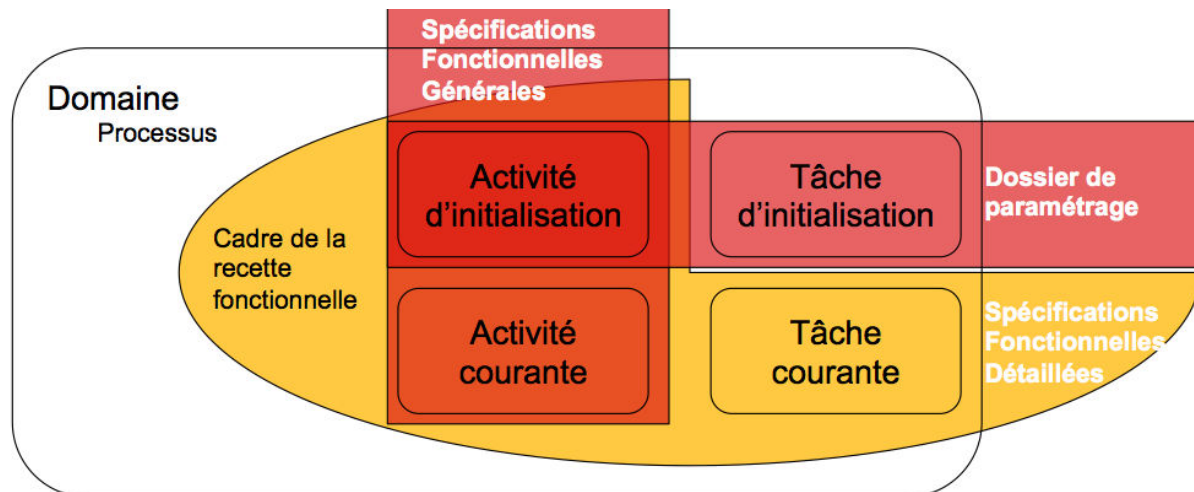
Spécifications Fonctionnelles Générales

Domaine
Processus

Cadre de la recette fonctionnelle

Activité d'initialisation

Tâche d'initialisation

Dossier de paramétrage

Activité courante

Tâche courante

Spécifications Fonctionnelles Détaillées